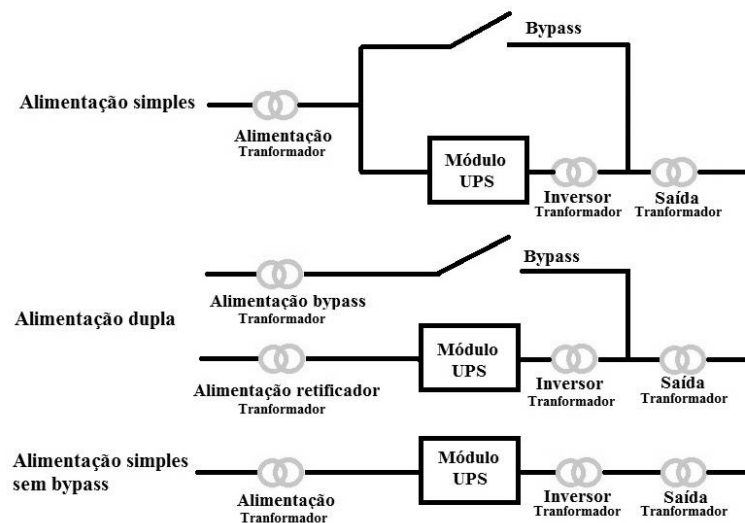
Bypass

Alimentação simples

Alimentação
Tranformador

Módulo UPS

Inversor
Tranformador

Saída
Tranformador

Bypass

Alimentação bypass
Tranformador

Alimentação dupla

Módulo UPS

Alimentação retificador
Tranformador

Inversor
Tranformador

Saída
Tranformador

Alimentação simples sem bypass

Módulo UPS

Alimentação
Tranformador

Inversor
Tranformador

Saída
Tranformador